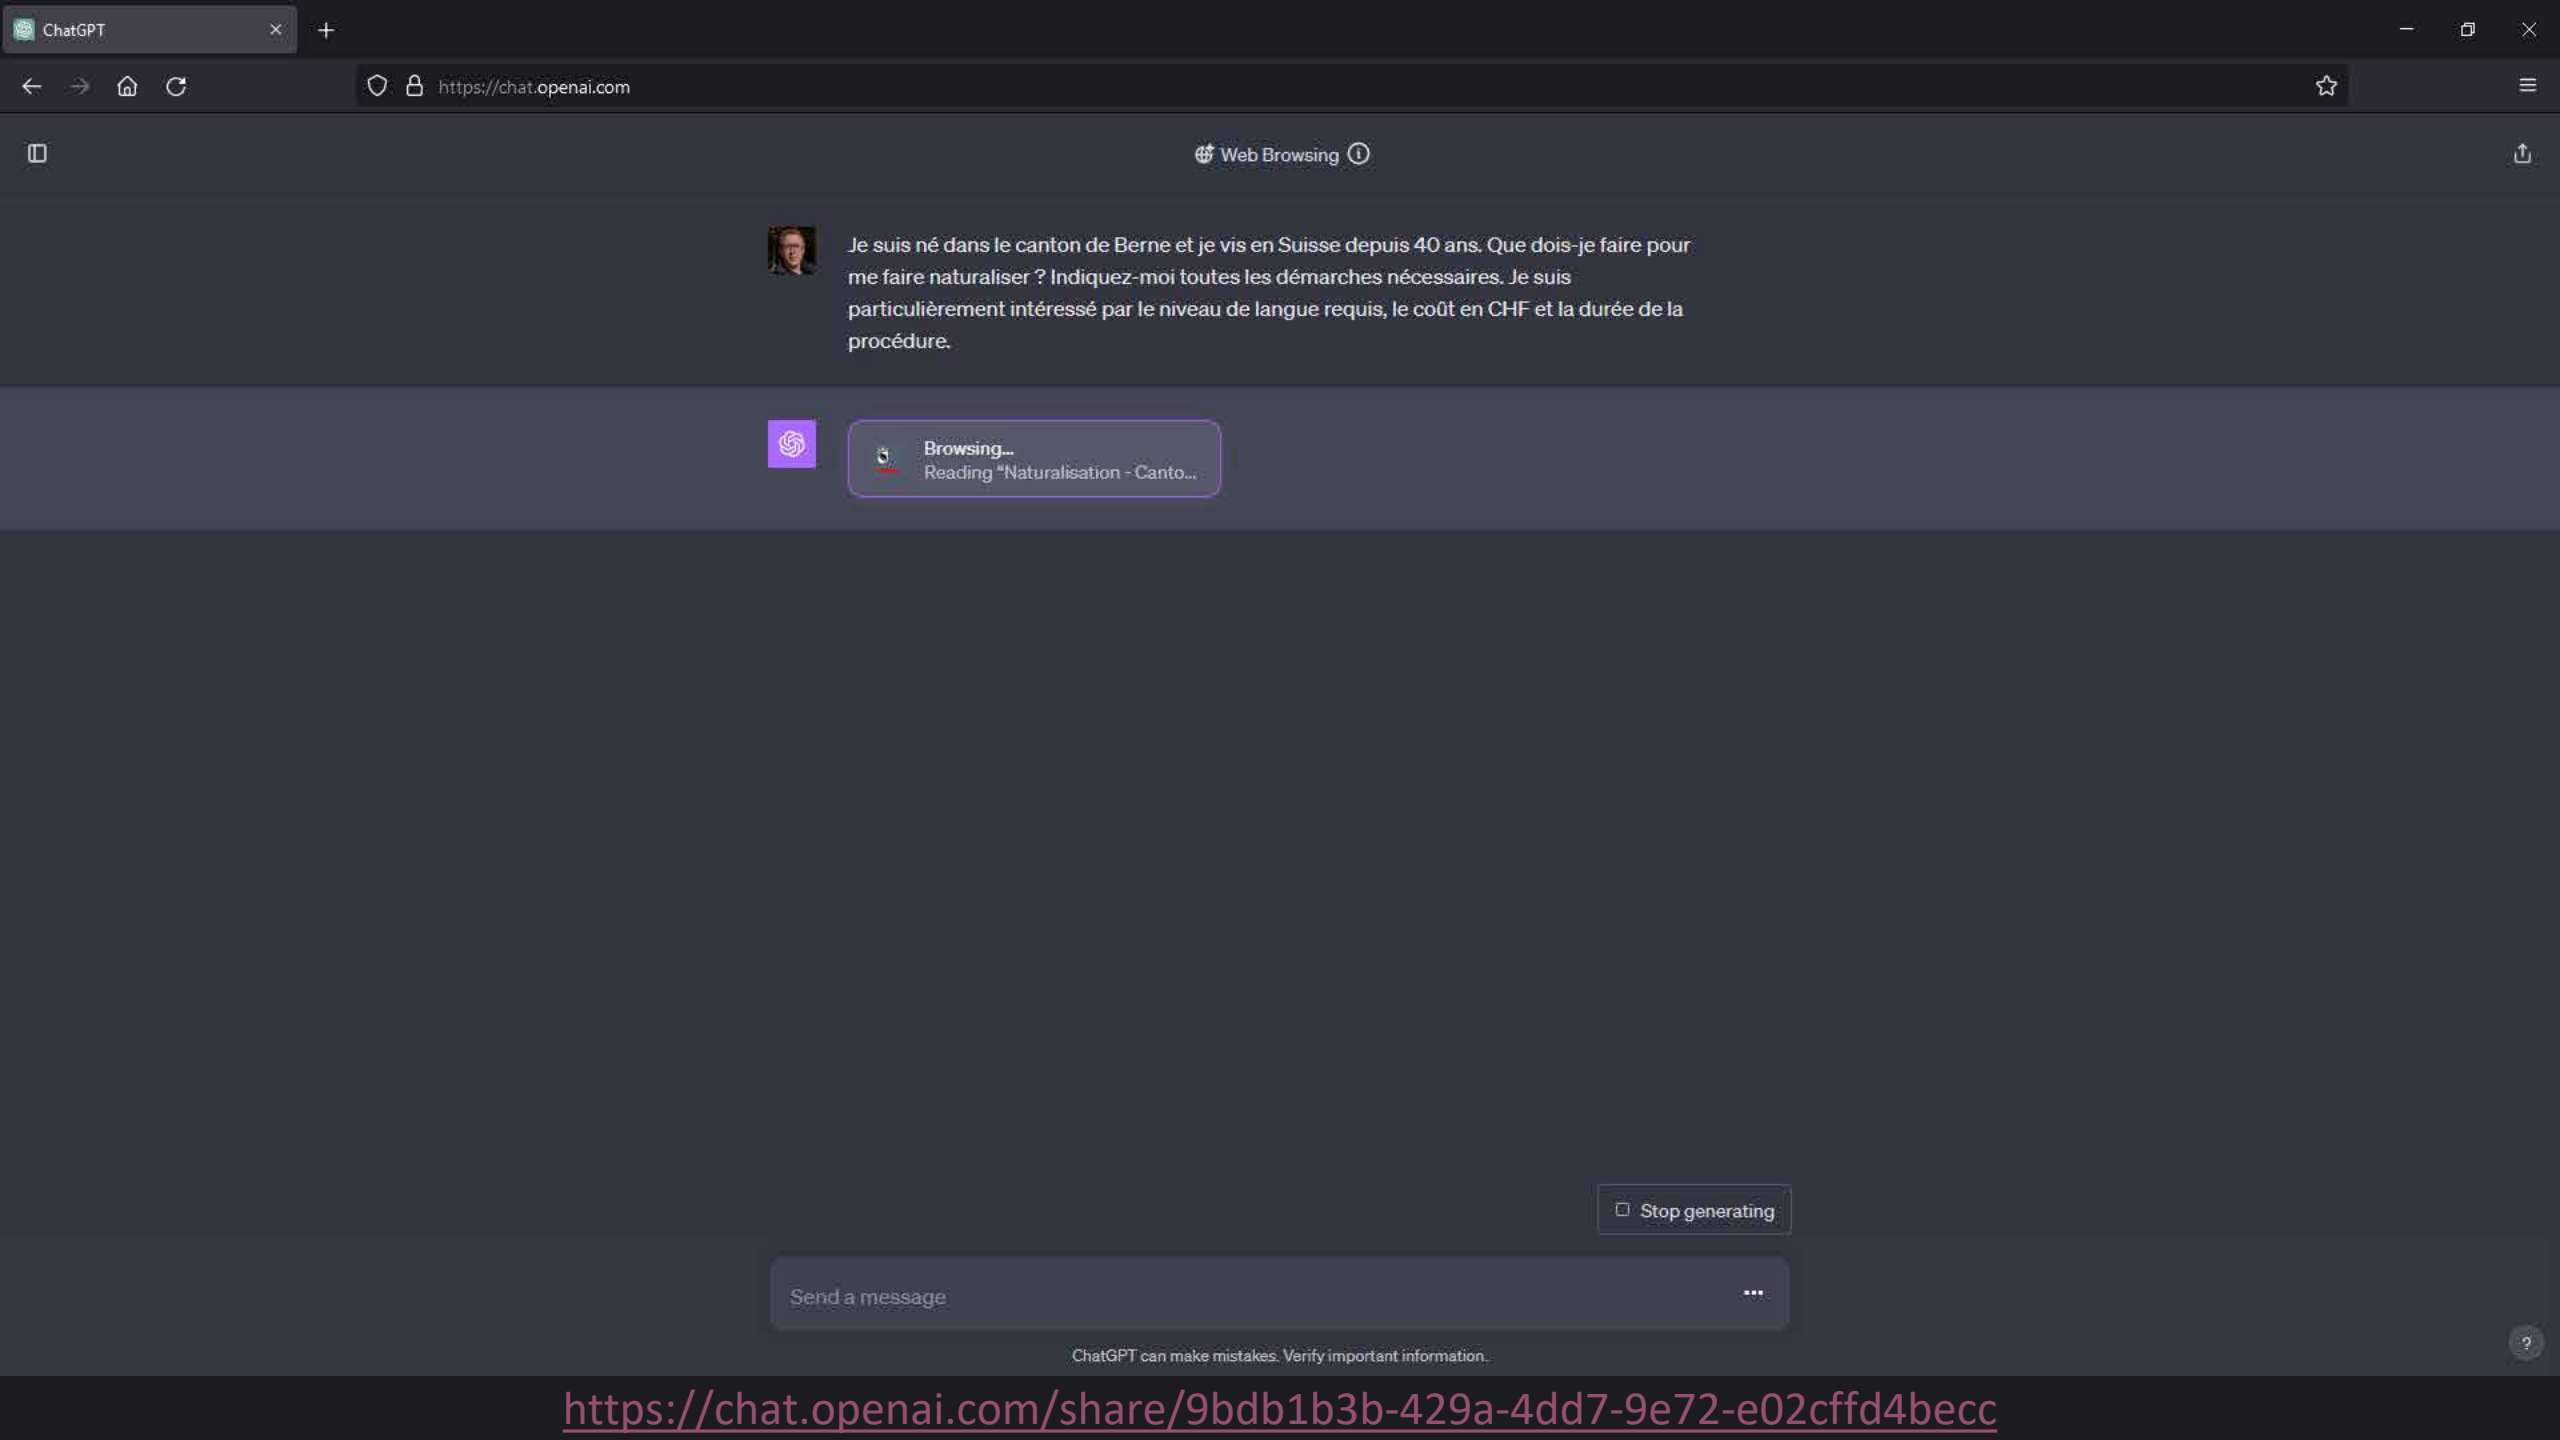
ChatGPT

https://chat.openai.com

Web Browsing

Je suis né dans le canton de Berne et je vis en Suisse depuis 40 ans. Que dois-je faire pour me faire naturaliser ? Indiquez-moi toutes les démarches nécessaires. Je suis particulièrement intéressé par le niveau de langue requis, le coût en CHF et la durée de la procédure.

Browsing...
Reading "Naturalisation - Canto...

Stop generating

Send a message

ChatGPT can make mistakes. Verify important information.

?

https://chat.openai.com/share/9bdb1b3b-429a-4dd7-9e72-e02cffd4becc